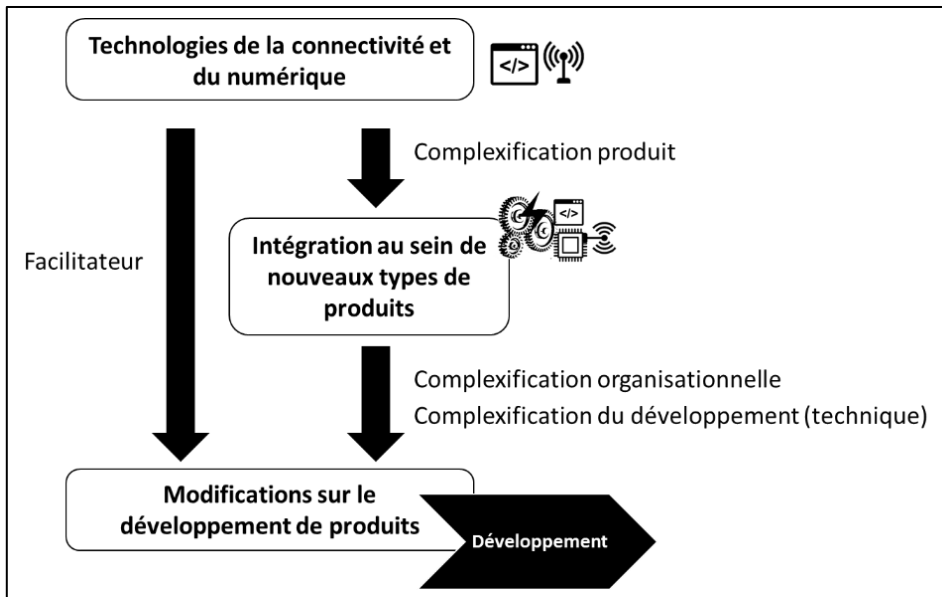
Technologies de la connectivité et du numérique

</>

Complexification produit

</>

Facilitateur

Intégration au sein de nouveaux types de produits

Complexification organisationnelle

Complexification du développement (technique)

Modifications sur le développement de produits

Développement